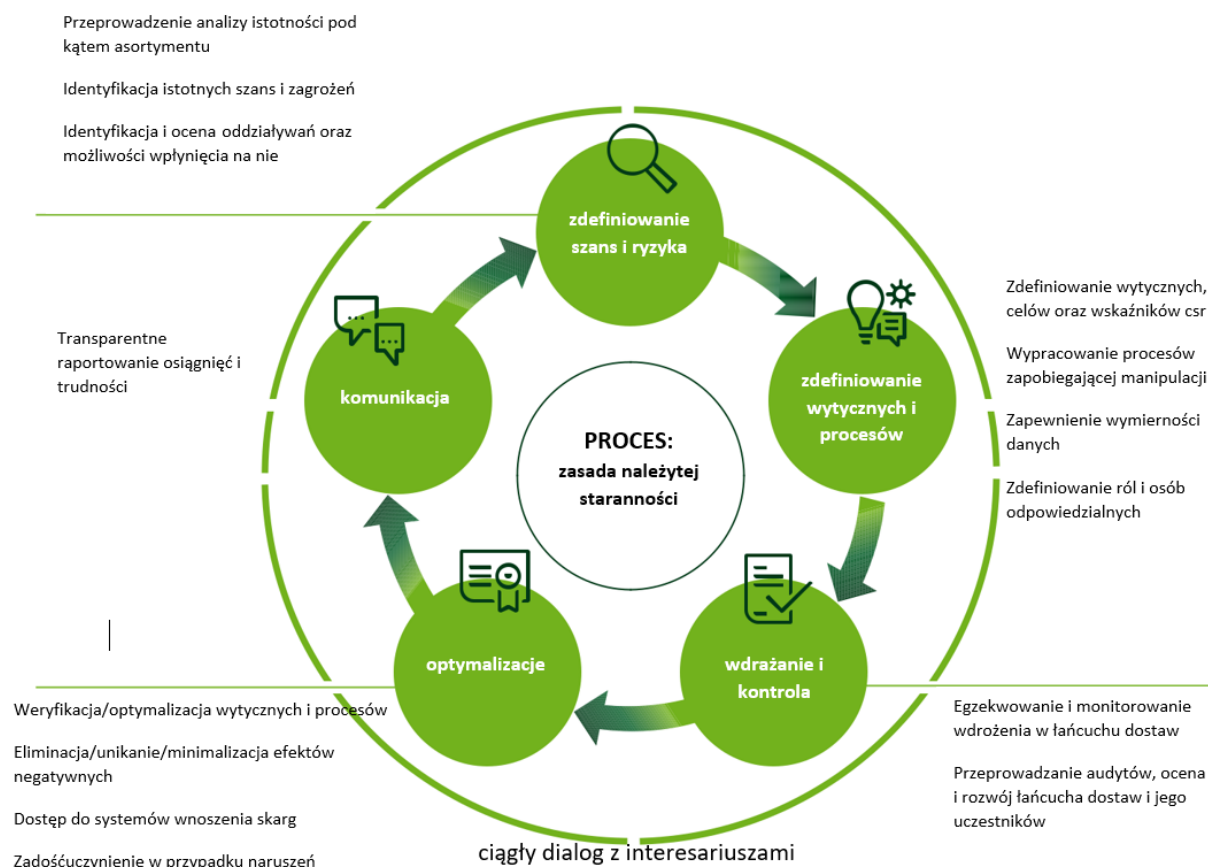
Przeprowadzenie analizy istotności pod kątem asortymentu

Identyfikacja istotnych szans i zagrożeń

Identyfikacja i ocena oddziaływań oraz możliwości wpłynięcia na nie

zdefiniowanie szans i ryzyka

Zdefiniowanie wytycznych, celów oraz wskaźników csr

Wypracowanie procesów zapobiegającej manipulacji

Zapewnienie wymierności danych

Zdefiniowanie ról i osób odpowiedzialnych

zdefiniowanie wytycznych i procesów

Transparentne raportowanie osiągnięć i trudności

komunikacja

PROCES:
zasada należytej staranności

optymalizacje

wdrażanie i kontrola

Weryfikacja/optymalizacja wytycznych i procesów

Eliminacja/unikanie/minimalizacja efektów negatywnych

Dostęp do systemów wnoszenia skarg

Zadośćuczynienie w przypadku naruszeń

Egzekwowanie i monitorowanie wdrożenia w łańcuchu dostaw

Przeprowadzanie audytów, ocena i rozwój łańcucha dostaw i jego uczestników

ciągły dialog z interesariuszami